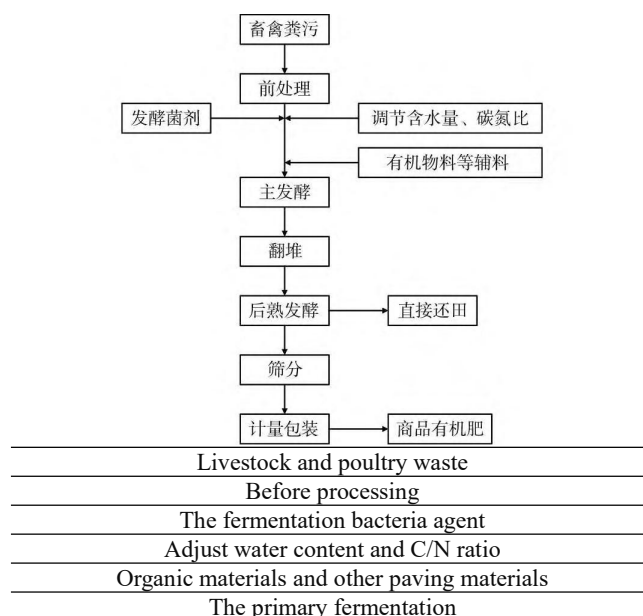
畜禽粪污

前处理

发酵菌剂

调节含水量、碳氮比

有机物料等辅料

主发酵

翻堆

后熟发酵

直接还田

筛分

计量包装

商品有机肥

| Livestock and poultry waste |
|---|
| Before processing |
| The fermentation bacteria agent |
| Adjust water content and C/N ratio |
| Organic materials and other paving materials |
| The primary fermentation |